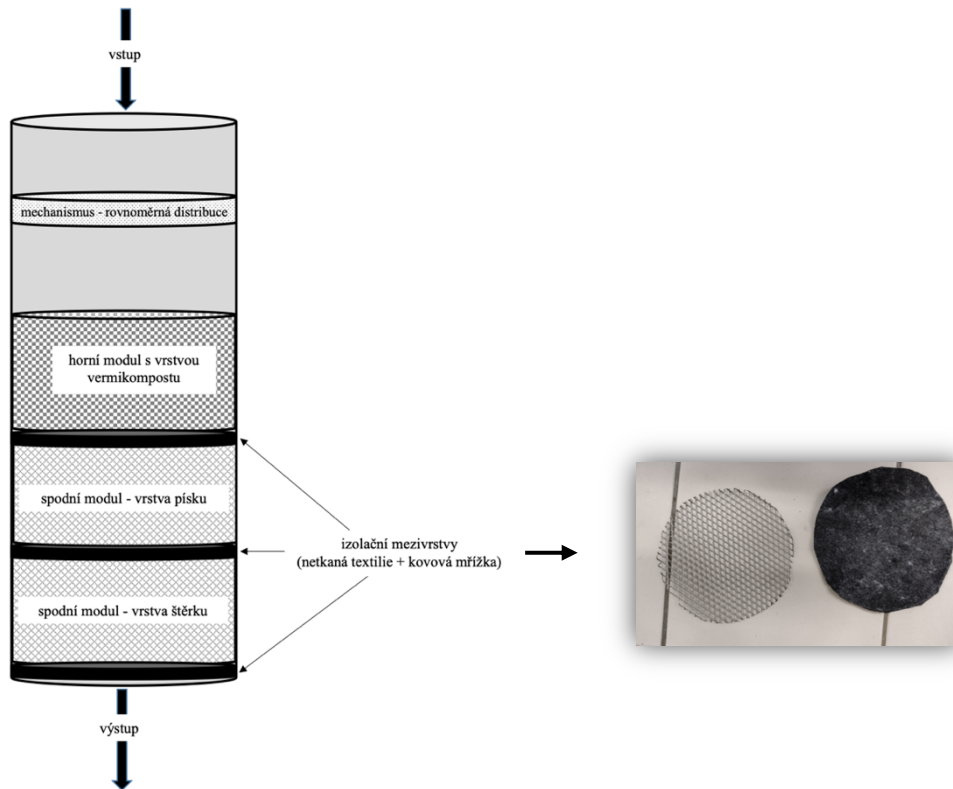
vstup

mechanismus - rovnoměrná distribuce

horní modul s vrstvou vermikompostu

spodní modul - vrstva písku

spodní modul - vrstva štěrku

izolační mezivrstvy (netkaná textilie + kovová mřížka)

výstup